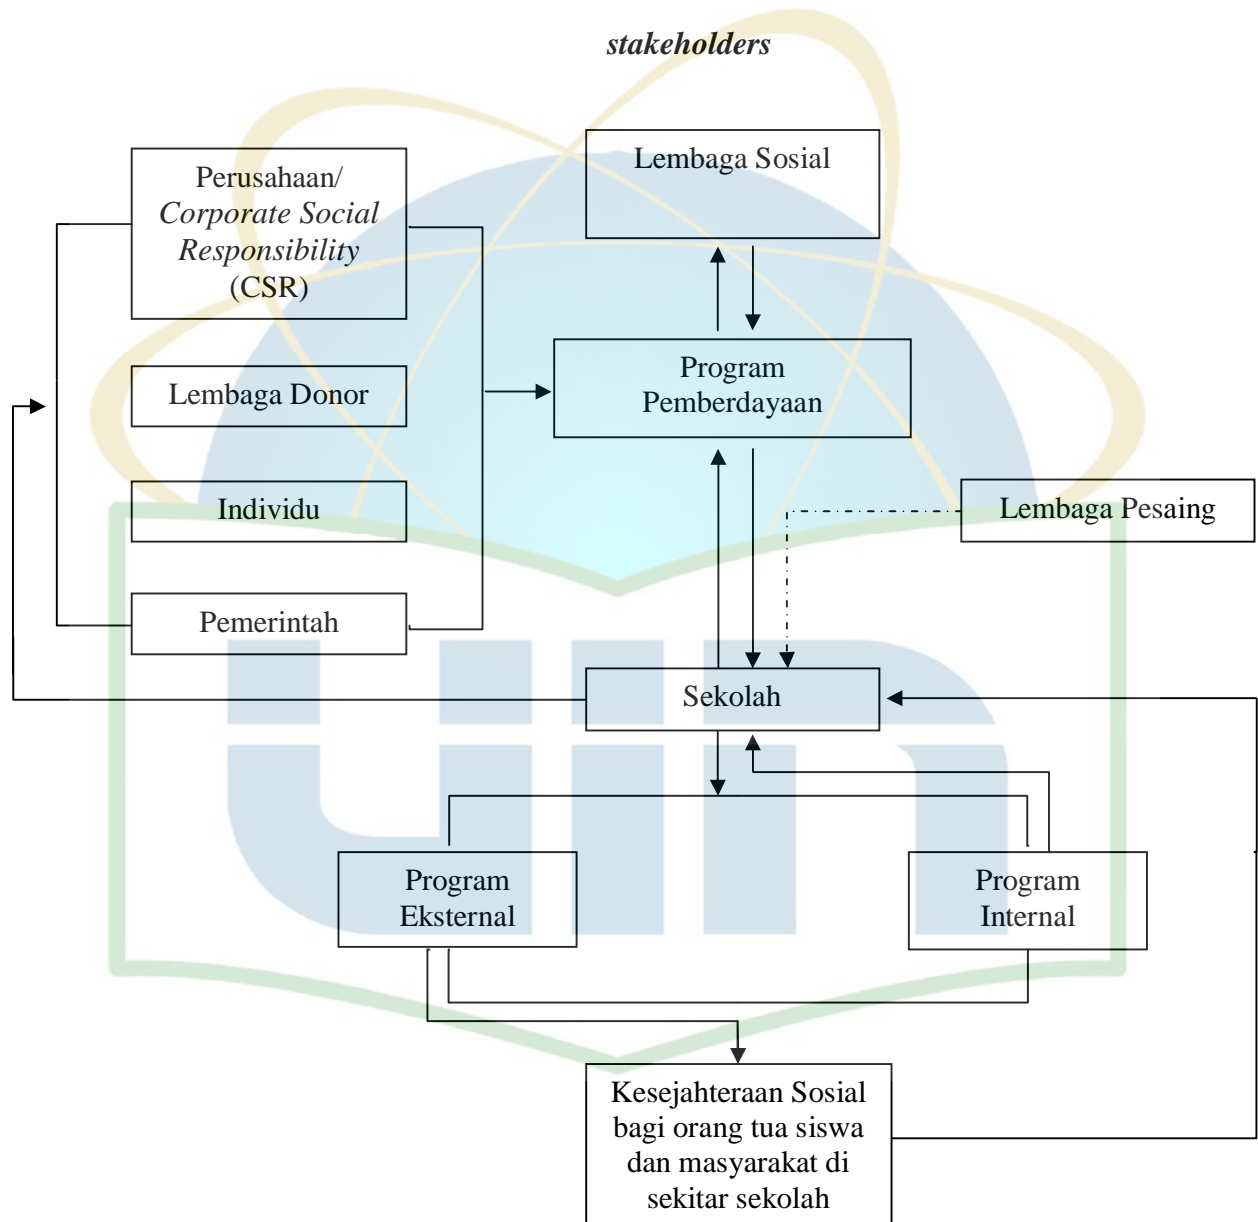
stakeholders

Perusahaan/ Corporate Social Responsibility (CSR)

Lembaga Donor

Individu

Pemerintah

Lembaga Sosial

Program Pemberdayaan

Lembaga Pesaing

Sekolah

Program Eksternal

Program Internal

Kesejahteraan Sosial bagi orang tua siswa dan masyarakat di sekitar sekolah